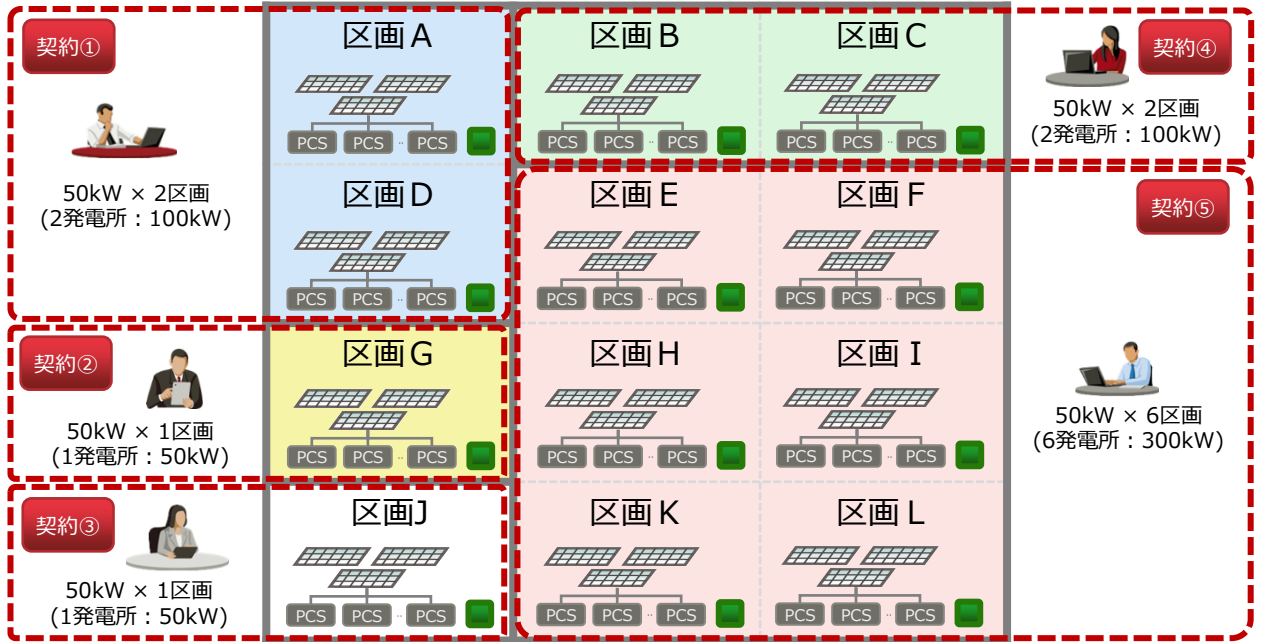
契約①

50kW × 2区画
(2発電所：100kW)

区画A
PCS PCS ·· PCS

区画B
PCS PCS ·· PCS

区画C
PCS PCS ·· PCS

契約④

50kW × 2区画
(2発電所：100kW)

区画D
PCS PCS ·· PCS

区画E
PCS PCS ·· PCS

区画F
PCS PCS ·· PCS

契約⑤

契約②

50kW × 1区画
(1発電所：50kW)

区画G
PCS PCS ·· PCS

区画H
PCS PCS ·· PCS

区画 I
PCS PCS ·· PCS

50kW × 6区画
(6発電所：300kW)

契約③

50kW × 1区画
(1発電所：50kW)

区画J
PCS PCS ·· PCS

区画K
PCS PCS ·· PCS

区画L
PCS PCS ·· PCS